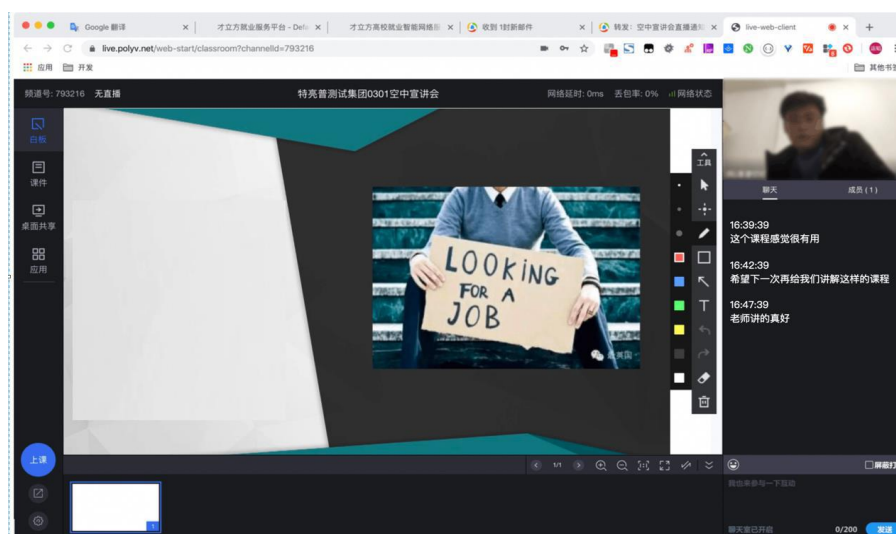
Google 翻译 | 才立方就业服务平台 - Defa | 才立方高校就业智能网络招 | 收到 1封新邮件 | 转发：空中宣讲会直播通知 | live-web-client

live.polyv.net/web-start/classroom?channelId=793216

应用 开发 其他书签

频道号: 793216 无直播 特亮普测试集团0301空中宣讲会 网络延时: 0ms 丢包率: 0% 网络状态

白板
课件
桌面共享
应用

LOOKING FOR A JOB

工具

聊天 成员 (1)

16:39:39
这个课程感觉很有用

16:42:39
希望下一次再给我们讲解这样的课程

16:47:39
老师讲的真好

上课

1/1

屏蔽打

说出来参与一下互动

聊天室已开启 0/200 发送